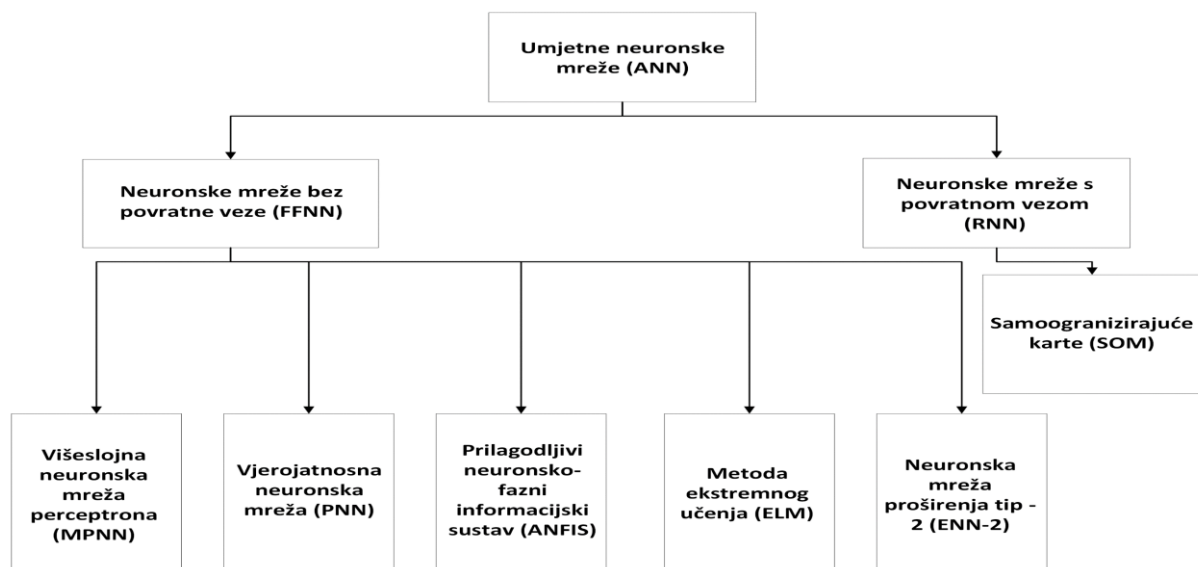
Umjetne neuronske mreže (ANN)

Neuronske mreže bez povratne veze (FFNN)

Neuronske mreže s povratnom vezom (RNN)

Samoogranizirajuće karte (SOM)

Višeslojna neuronska mreža perceptrona (MPNN)

Vjerojatnosna neuronska mreža (PNN)

Prilagodljivi neuronsko-fazni informacijski sustav (ANFIS)

Metoda ekstremnog učenja (ELM)

Neuronska mreža proširenja tip - 2 (ENN-2)